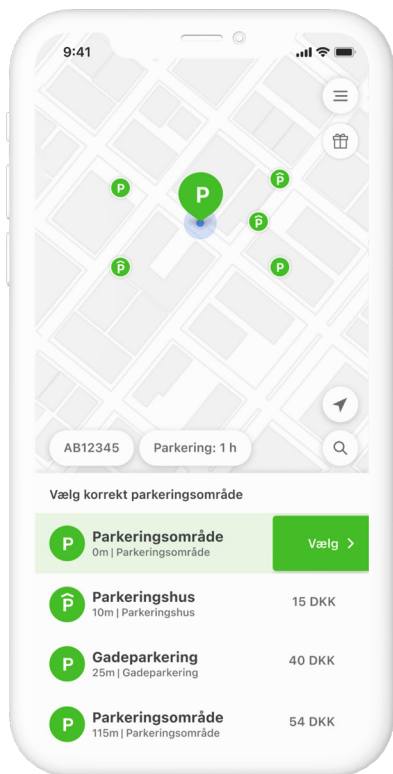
9:41

P

AB12345

Parkering: 1 h

Vælg korrekt parkeringsområde

Parkeringsområde
0m | Parkeringsområde

Vælg >

Parkeringshus
10m | Parkeringshus

15 DKK

Gadeparkering
25m | Gadeparkering

40 DKK

Parkeringsområde
115m | Parkeringsområde

54 DKK